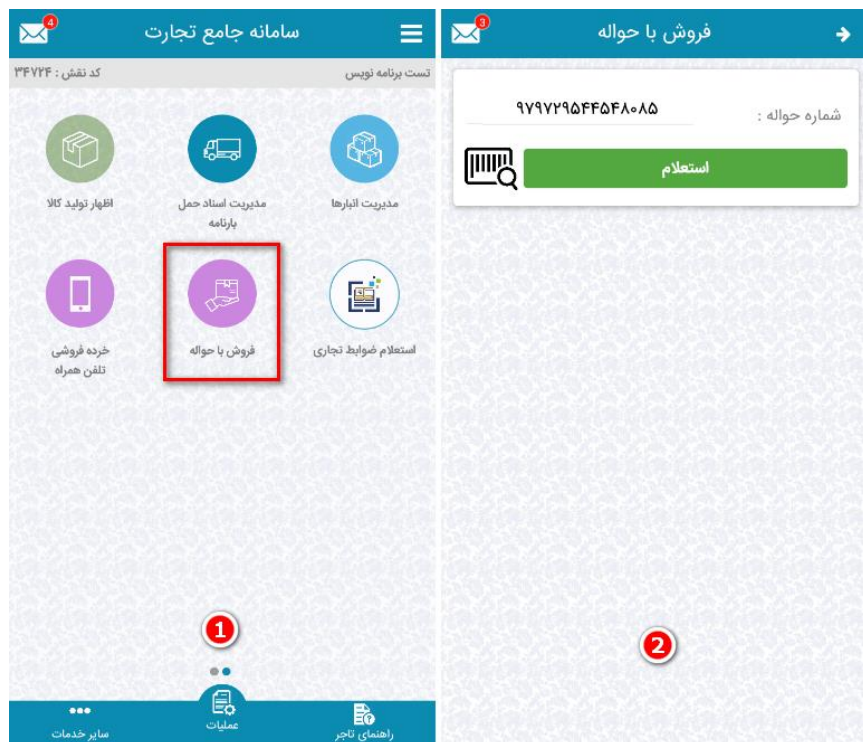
4
سامانه جامع تجارت

تست برنامه نویس
کد نقش : ۳۴۷۲۴

مدیریت انبارها
مدیریت اسناد حمل بارنامه
اظهار تولید کالا

استعلام ضوابط تجاری
فروش با حواله
خرده فروشی تلفن همراه

1

راهنمای تاجر
عملیات
سایر خدمات

3
فروش با حواله

شماره حواله :
۹۷۹۷۲۹۵۴۴۵۴۸۰۸۵

استعلام

2